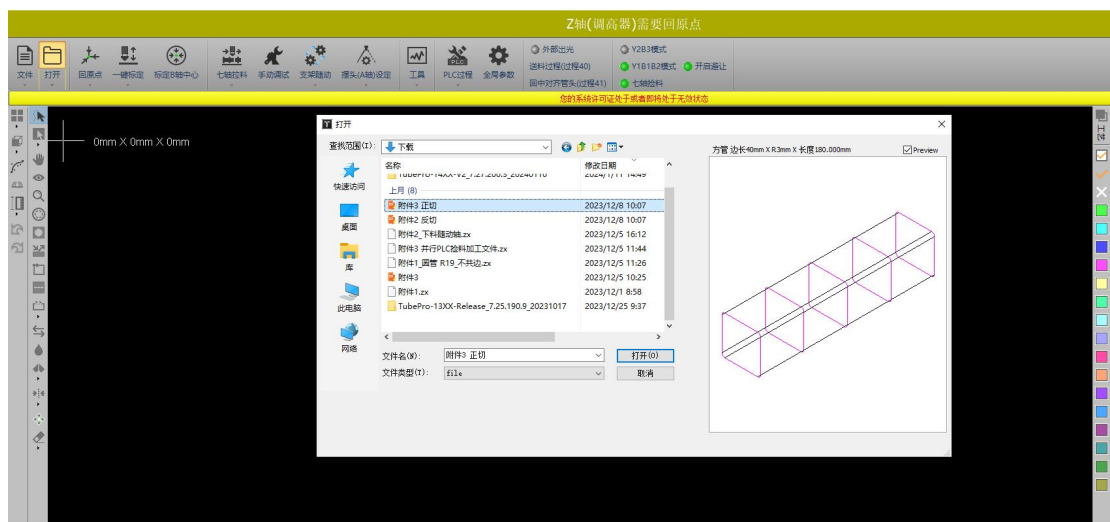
Z轴(调高器)需要回原点

文件 打开 回原点 一键标定 标定B轴中心 七轴拉料 手动调试 支架随动 摆头(A轴)设定 工具 PLC过程 全局参数
外部出光 送料过程(过程40) 回中对齐管头(过程41)
Y2B3模式 Y1B1B2模式 开启避让 七轴拉料

您的系统许可证处于或者即将处于无效状态

0mm X 0mm X 0mm

打开

查找范围(I): 下载

快速访问
桌面
库
此电脑
网络

| 名称 | 修改日期 |
|---|---|
| TubePro-14XX-V2_7.27.200.5_20240110 | 2024/1/11 14:49 |
| 上月 (8) | |
| 附件3 正切 | 2023/12/8 10:07 |
| 附件2 反切 | 2023/12/8 10:07 |
| 附件2_下料随动轴.zx | 2023/12/5 16:12 |
| 附件3 并行PLC拾料加工文件.zx | 2023/12/5 11:44 |
| 附件1_圆管 R19_不共边.zx | 2023/12/5 11:26 |
| 附件3 | 2023/12/5 10:25 |
| 附件1.zx | 2023/12/1 8:58 |
| TubePro-13XX-Release_7.25.190.9_20231017 | 2023/12/25 9:37 |

文件名(N): 附件3 正切
文件类型(T): file
打开(O)
取消

方管 边长40mm X R3mm X 长度180.000mm
Preview